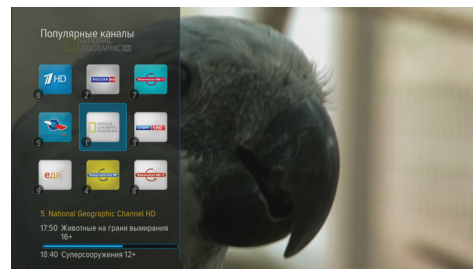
Популярные каналы
NATIONAL GEOGRAPHIC HD

1HD
6
РОССИЯ HD
2
7
5
NATIONAL GEOGRAPHIC
1
СПОРТ 1 HD
3
еда
9
4
8

5. National Geographic Channel HD
17:50 Животные на грани вымирания 16+
18:40 Суперсооружения 12+